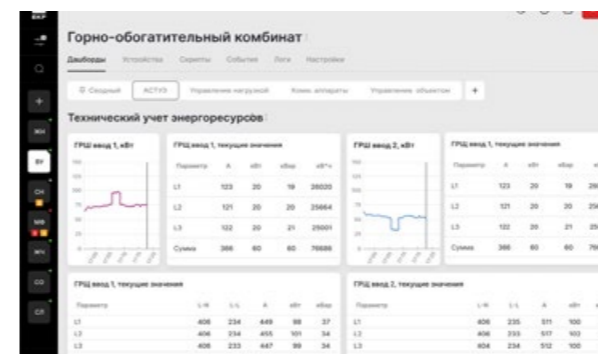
Горно-обогатительный комбинат

Дашборды Устройства Скрипты События Логи Настройки

Сводный АСТУЭ Управление нагрузкой Комм. аппараты Управление объектом +

Технический учет энергоресурсов

ГРЩ ввод 1, кВт

ГРЩ ввод 1, текущие значения

| Параметр | А | кВт | кВар | кВт·ч |
|---|---|---|---|---|
| L1 | 123 | 20 | 19 | 26020 |
| L2 | 121 | 20 | 20 | 25664 |
| L3 | 122 | 20 | 21 | 25001 |
| Сумма | 366 | 60 | 60 | 76686 |

ГРЩ ввод 2, кВт

ГРЩ ввод 1, текущие значения

| Параметр | А | кВт | кВар | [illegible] |
|---|---|---|---|---|
| L1 | 123 | 20 | 19 | 26 |
| L2 | 121 | 20 | 20 | 25 |
| L3 | 122 | 20 | 21 | 25 |
| Сумма | 366 | 60 | 60 | 76 |

ГРЩ ввод 1, текущие значения

| Параметр | L-N | L-L | А | кВт | кВар |
|---|---|---|---|---|---|
| L1 | 406 | 234 | 449 | 98 | 37 |
| L2 | 406 | 234 | 455 | 101 | 34 |
| L3 | 406 | 233 | 447 | 99 | 34 |

ГРЩ ввод 2, текущие значения

| Параметр | L-N | L-L | А | кВт |
|---|---|---|---|---|
| L1 | 406 | 235 | 511 | 100 |
| L2 | 406 | 233 | 517 | 102 |
| L3 | 404 | 234 | 512 | 100 |

ЖК
БУ
СН
МФ
ЖЧ
СО
СЛ